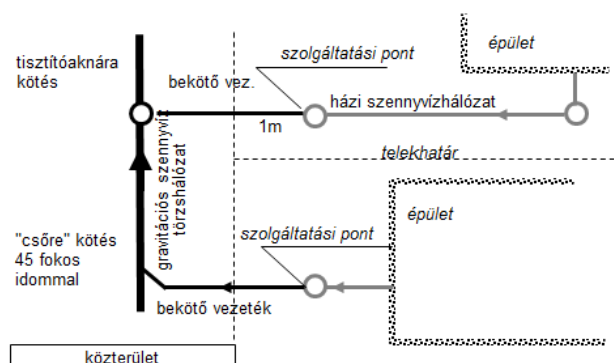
tisztítóaknára kötés

bekötő vez.

szolgáltatási pont

épület

házi szennyvízhálózat

1m

telekhatár

gravitációs szennyvíz törzshálózat

épület

szolgáltatási pont

"csőre" kötés 45 fokos idommal

bekötő vezeték

közterület